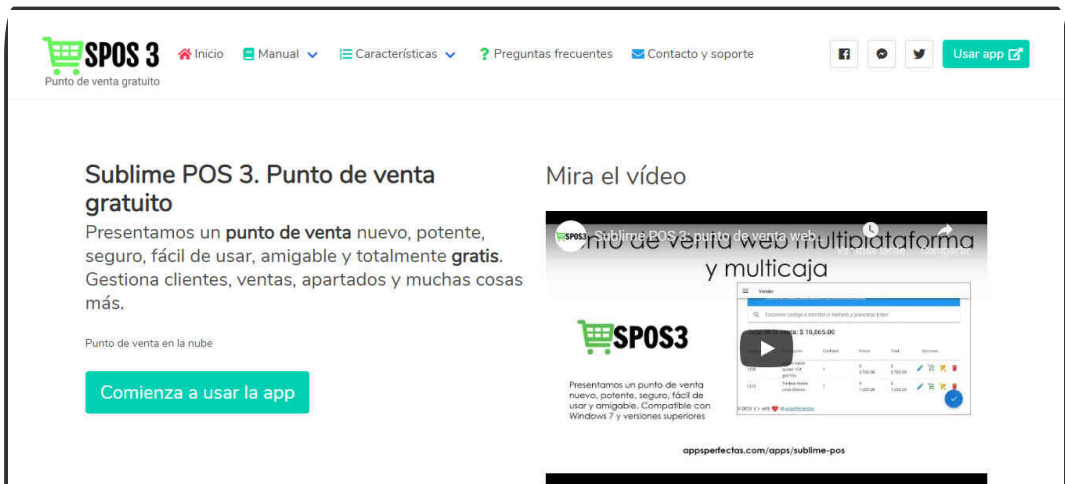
SPOS 3
Punto de venta gratuito

Inicio Manual Características ? Preguntas frecuentes Contacto y soporte

Usar app

Sublime POS 3. Punto de venta gratuito

Presentamos un **punto de venta** nuevo, potente, seguro, fácil de usar, amigable y totalmente **gratis**. Gestiona clientes, ventas, apartados y muchas cosas más.

Punto de venta en la nube

Comienza a usar la app

Mira el vídeo

Sublime POS 3: punto de venta web...

nto de venta web multiplataforma y multicaja

SPOS3

Presentamos un punto de venta nuevo, potente, seguro, fácil de usar y amigable. Compatible con Windows 7 y versiones superiores

appsperfectas.com/apps/sublime-pos